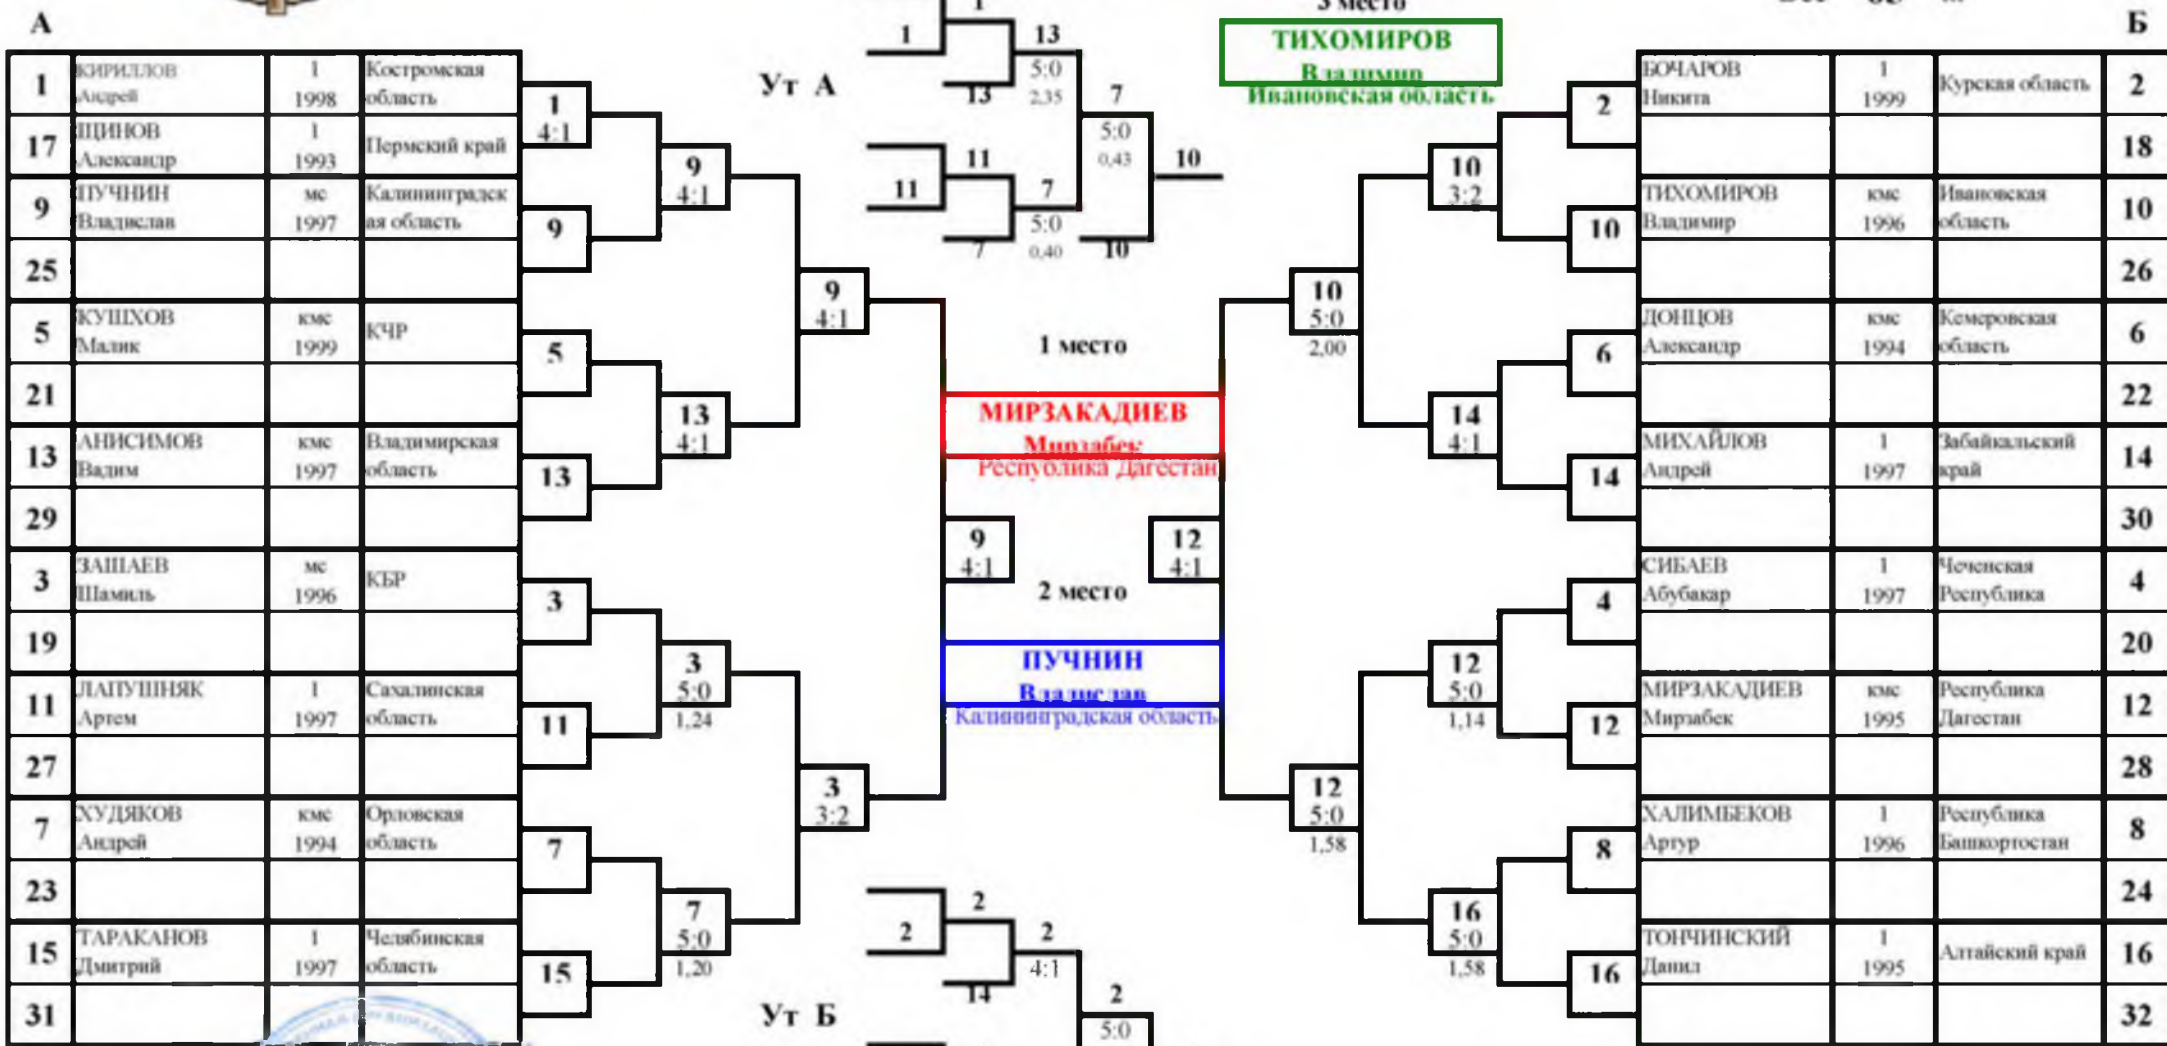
А

| 1 | КИРИЛЛОВ Андрей | 1 1998 | Костромская область |
|---|---|---|---|
| 17 | ЩИНОВ Александр | 1 1993 | Пермский край |
| 9 | ПУЧНИН Владислав | мс 1997 | Калининградская область |
| 25 | | | |
| 5 | КУШХОВ Малик | кмс 1999 | КЧР |
| 21 | | | |
| 13 | АНИСИМОВ Вадим | кмс 1997 | Владимирская область |
| 29 | | | |
| 3 | ЗАШАЕВ Шамиль | мс 1996 | КБР |
| 19 | | | |
| 11 | ЛАПУШНЯК Артем | 1 1997 | Сахалинская область |
| 27 | | | |
| 7 | ХУДЯКОВ Андрей | кмс 1994 | Орловская область |
| 23 | | | |
| 15 | ТАРАКАНОВ Дмитрий | 1 1997 | Челябинская область |
| 31 | | | |

1 4:1
9
9 4:1
5
13
13 4:1
9 4:1
3
11
3 5:0 1,24
7
15
7 5:0 1,20
3 3:2

Ут А
1
1
13
13 5:0 2,35
7
11
11
7
7 5:0 0,40
7 5:0 0,43
10
10

3 место
ТИХОМИРОВ Владимир Ивановская область

1 место
МИРЗАКАДИЕВ Мирзабек Республика Дагестан
9 4:1
12 4:1
2 место
ПУЧНИН Владислав Калининградская область

Ут Б
2
2
2
2 4:1
14
2
5:0

Б

| 2 | БОЧАРОВ Никита | 1 1999 | Курская область |
|---|---|---|---|
| 18 | | | |
| 10 | ТИХОМИРОВ Владимир | кмс 1996 | Ивановская область |
| 26 | | | |
| 6 | ДОНЦОВ Александр | кмс 1994 | Кемеровская область |
| 22 | | | |
| 14 | МИХАЙЛОВ Андрей | 1 1997 | Забайкальский край |
| 30 | | | |
| 4 | СИБАЕВ Абубакар | 1 1997 | Чеченская Республика |
| 20 | | | |
| 12 | МИРЗАКАДИЕВ Мирзабек | кмс 1995 | Республика Дагестан |
| 28 | | | |
| 8 | ХАЛИМБЕКОВ Артур | 1 1996 | Республика Башкортостан |
| 24 | | | |
| 16 | ТОНЧИНСКИЙ Данил | 1 1995 | Алтайский край |
| 32 | | | |

2
10 3:2
10
10 5:0 2,00
6
14 4:1
14
4
12 5:0 1,14
12
12 5:0 1,58
8
16 5:0 1,58
16